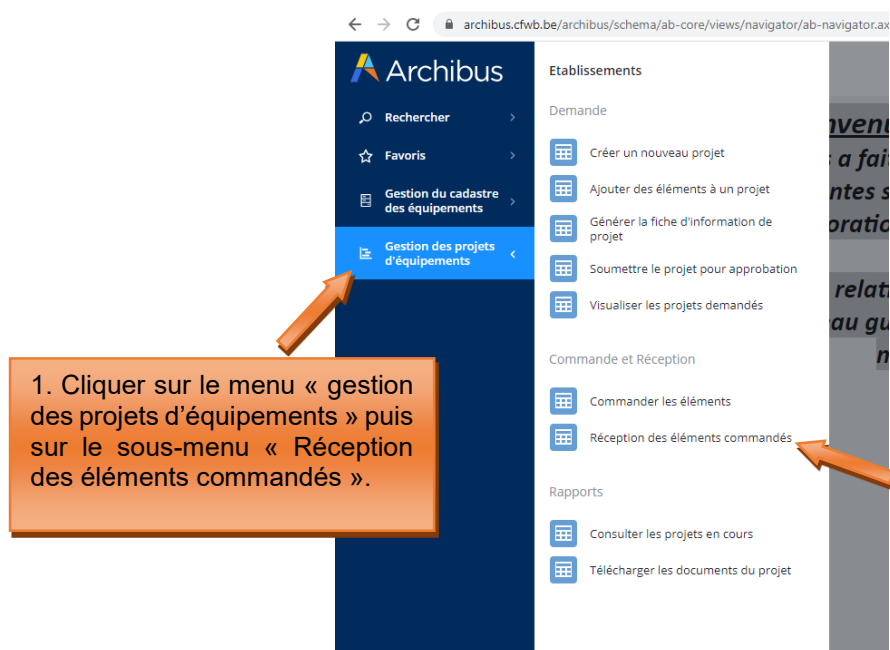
archibus.cfwb.be/archibus/schema/ab-core/views/navigator/ab-navigator.ax

Archibus

Rechercher

Favoris

Gestion du cadastre des équipements

Gestion des projets d'équipements

Etablissements

Demande

Créer un nouveau projet

Ajouter des éléments à un projet

Générer la fiche d'information de projet

Soumettre le projet pour approbation

Visualiser les projets demandés

Commande et Réception

Commander les éléments

Réception des éléments commandés

Rapports

Consulter les projets en cours

Télécharger les documents du projet

1. Cliquer sur le menu « gestion des projets d'équipements » puis sur le sous-menu « Réception des éléments commandés ».

invent
s a fai
ntes s
oratio
relat
au gu
m